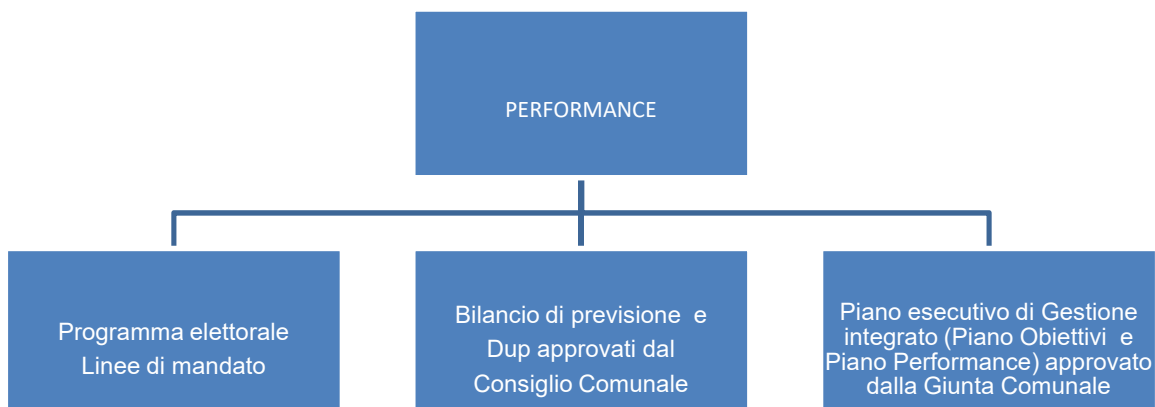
PERFORMANCE

Programma elettorale
Linee di mandato

Bilancio di previsione e
Dup approvati dal
Consiglio Comunale

Piano esecutivo di Gestione
integrato (Piano Obiettivi e
Piano Performance) approvato
dalla Giunta Comunale